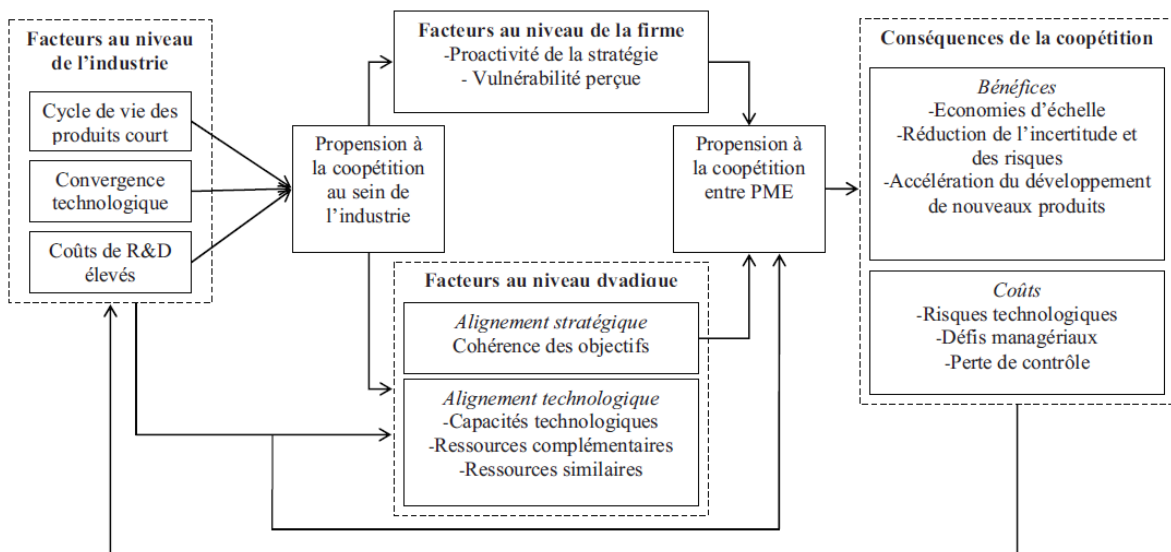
Facteurs au niveau de l'industrie

Cycle de vie des produits court

Convergence technologique

Coûts de R&D élevés

Propension à la coopétition au sein de l'industrie

Facteurs au niveau de la firme
-Proactivité de la stratégie
- Vulnérabilité perçue

Propension à la coopétition entre PME

Facteurs au niveau dyadique

Alignement stratégique
Cohérence des objectifs

Alignement technologique
-Capacités technologiques
-Ressources complémentaires
-Ressources similaires

Conséquences de la coopétition

Bénéfices
-Economies d'échelle
-Réduction de l'incertitude et des risques
-Accélération du développement de nouveaux produits

Coûts
-Risques technologiques
-Défis managériaux
-Perte de contrôle